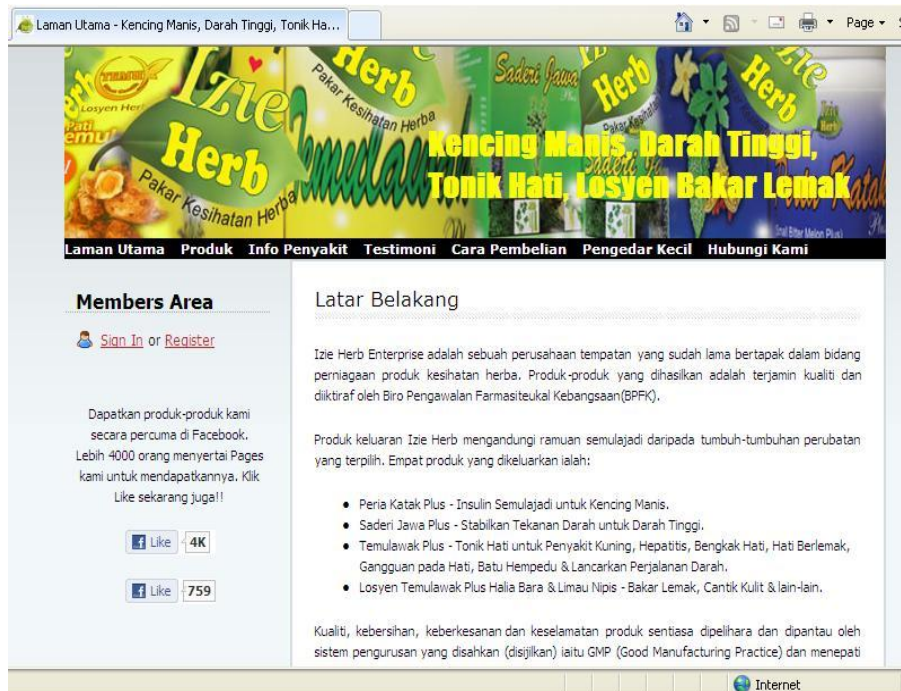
Laman Utama - Kencing Manis, Darah Tinggi, Tonik Ha...

Page

Losyen Herba
Pati
Temu

Izie Herb
Pakar Kesihatan Herba

Herb
Pakar Kesihatan Herba

Saderi Jawa

Herb
Pakar Kesihatan

Herb

Izie

Kencing Manis, Darah Tinggi, Tonik Hati, Losyen Bakar Lemak

Laman Utama Produk Info Penyakit Testimoni Cara Pembelian Pengedar Kecil Hubungi Kami

Members Area

Sign In or Register

Dapatkan produk-produk kami secara percuma di Facebook. Lebih 4000 orang menyertai Pages kami untuk mendapatkannya. Klik Like sekarang juga!!

Like 4K

Like 759

Latar Belakang

Izie Herb Enterprise adalah sebuah perusahaan tempatan yang sudah lama bertapak dalam bidang perniagaan produk kesihatan herba. Produk-produk yang dihasilkan adalah terjamin kualiti dan diiktiraf oleh Biro Pengawalan Farmasiteukal Kebangsaan(BPFK).

Produk keluaran Izie Herb mengandungi ramuan semulajadi daripada tumbuh-tumbuhan perubatan yang terpilih. Empat produk yang dikeluarkan ialah:

- Peria Katak Plus - Insulin Semulajadi untuk Kencing Manis.
- Saderi Jawa Plus - Stabilkan Tekanan Darah untuk Darah Tinggi.
- Temulawak Plus - Tonik Hati untuk Penyakit Kuning, Hepatitis, Bengkak Hati, Hati Berlemak, Gangguan pada Hati, Batu Hempedu & Lancarkan Perjalanan Darah.
- Losyen Temulawak Plus Halia Bara & Limau Nipis - Bakar Lemak, Cantik Kulit & lain-lain.

Kualiti, kebersihan, keberkesanan dan keselamatan produk sentiasa dipelihara dan dipantau oleh sistem pengurusan yang disahkan (disijilkan) iaitu GMP (Good Manufacturing Practice) dan menepati

Internet